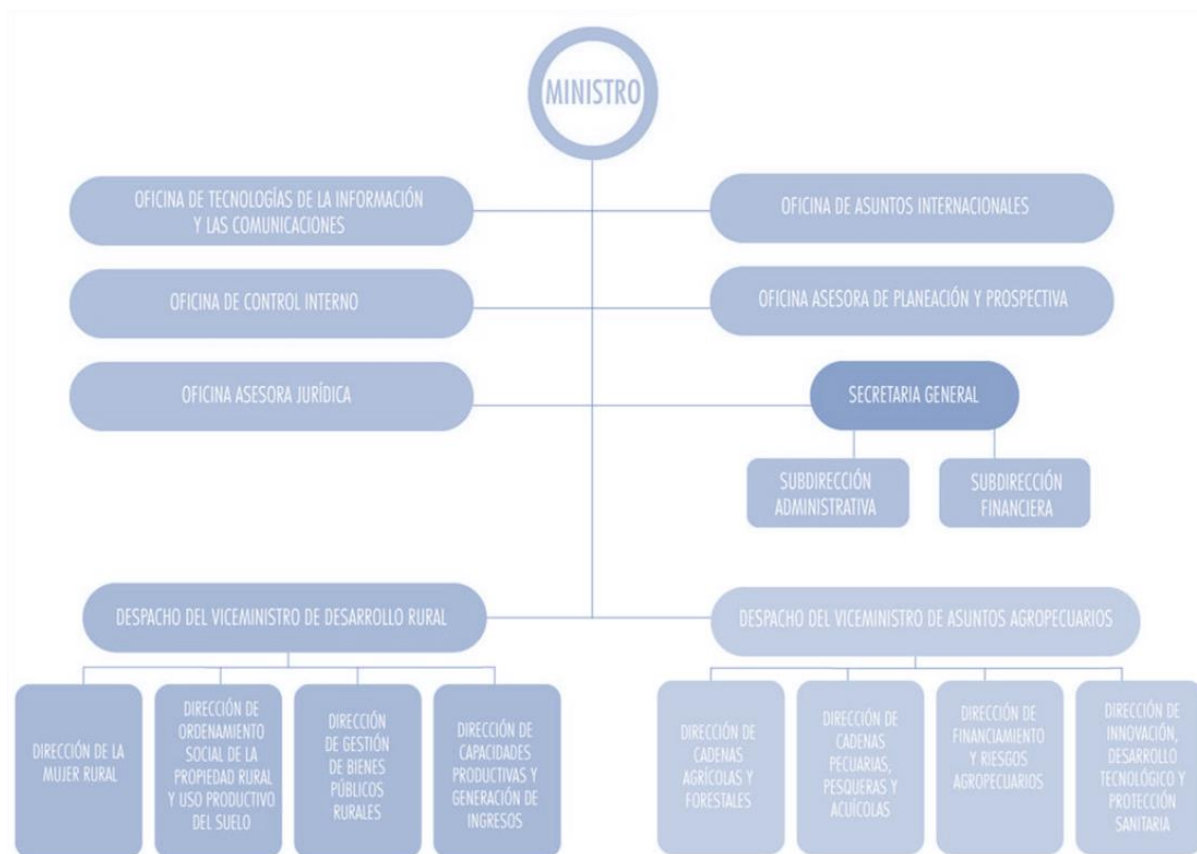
MINISTRO

OFICINA DE TECNOLOGÍAS DE LA INFORMACIÓN Y LAS COMUNICACIONES

OFICINA DE ASUNTOS INTERNACIONALES

OFICINA DE CONTROL INTERNO

OFICINA ASESORA DE PLANEACIÓN Y PROSPECTIVA

OFICINA ASESORA JURÍDICA

SECRETARIA GENERAL

SUBDIRECCIÓN ADMINISTRATIVA

SUBDIRECCIÓN FINANCIERA

DESPACHO DEL VICEMINISTRO DE DESARROLLO RURAL

DESPACHO DEL VICEMINISTRO DE ASUNTOS AGROPECUARIOS

DIRECCIÓN DE LA MUJER RURAL

DIRECCIÓN DE ORDENAMIENTO SOCIAL DE LA PROPIEDAD RURAL Y USO PRODUCTIVO DEL SUELO

DIRECCIÓN DE GESTIÓN DE BIENES PÚBLICOS RURALES

DIRECCIÓN DE CAPACIDADES PRODUCTIVAS Y GENERACIÓN DE INGRESOS

DIRECCIÓN DE CADENAS AGRÍCOLAS Y FORESTALES

DIRECCIÓN DE CADENAS PECUARIAS, PESQUERAS Y ACUÍCOLAS

DIRECCIÓN DE FINANCIAMIENTO Y RIESGOS AGROPECUARIOS

DIRECCIÓN DE INNOVACIÓN, DESARROLLO TECNOLÓGICO Y PROTECCIÓN SANITARIA